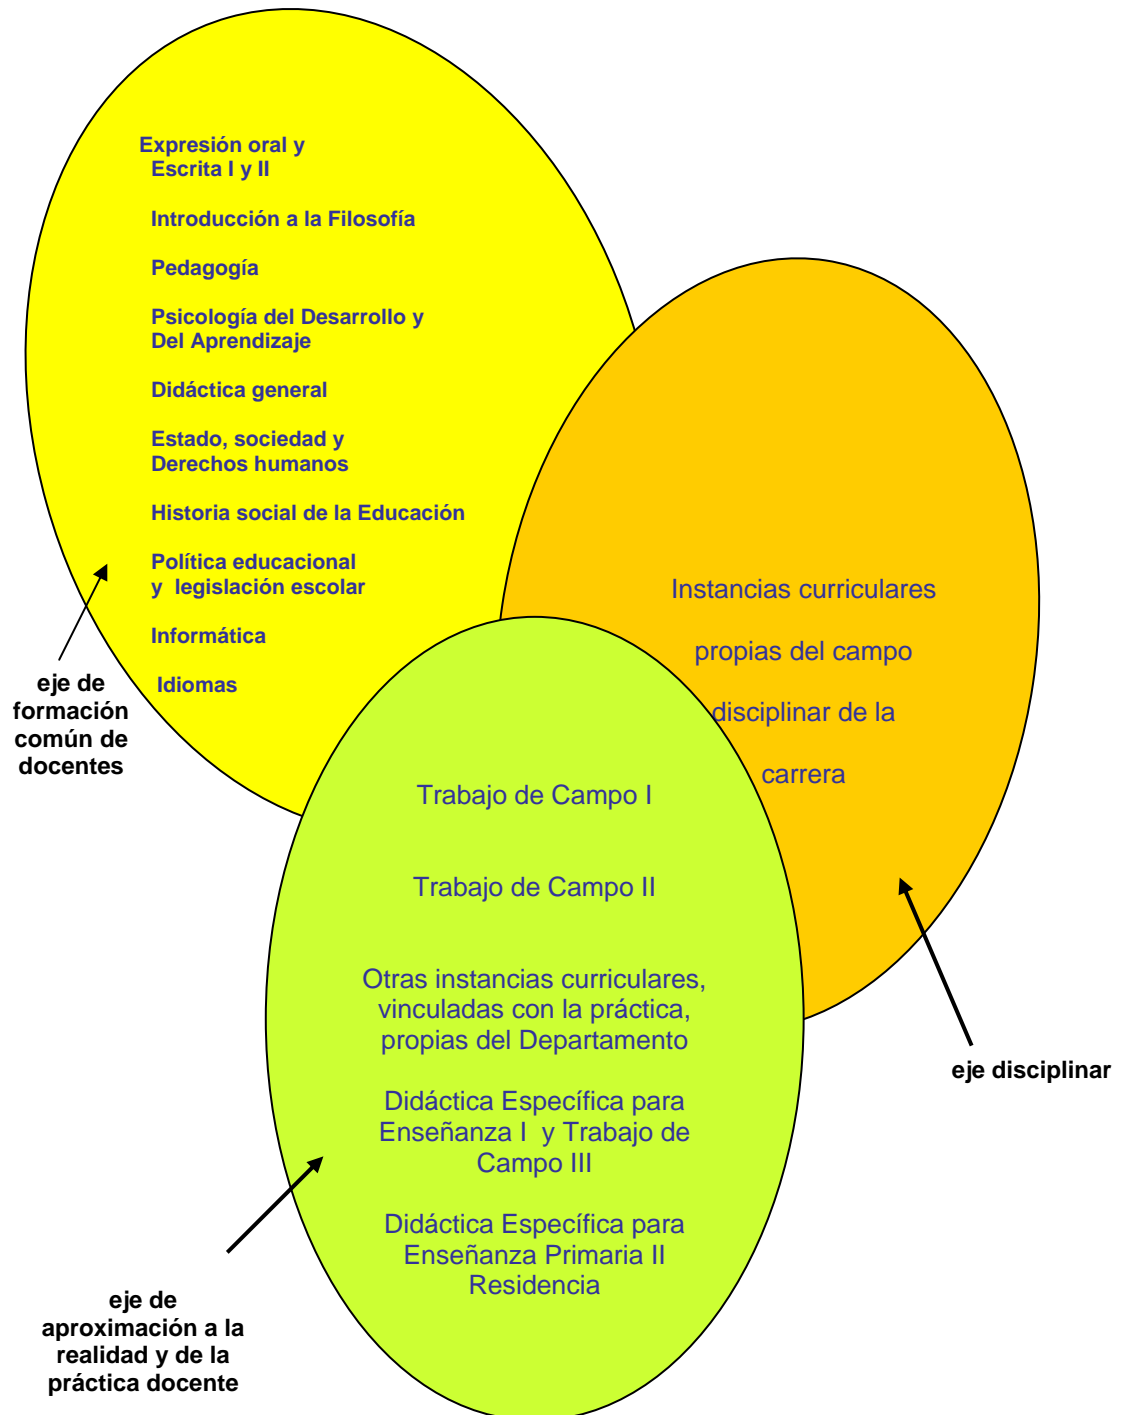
Expresión oral y Escrita I y II

Introducción a la Filosofía

Pedagogía

Psicología del Desarrollo y Del Aprendizaje

Didáctica general

Estado, sociedad y Derechos humanos

Historia social de la Educación

Política educacional y legislación escolar

Informática

Idiomas

eje de formación común de docentes

Instancias curriculares propias del campo disciplinar de la carrera

Trabajo de Campo I

Trabajo de Campo II

Otras instancias curriculares, vinculadas con la práctica, propias del Departamento

Didáctica Específica para Enseñanza I y Trabajo de Campo III

Didáctica Específica para Enseñanza Primaria II Residencia

eje disciplinar

eje de aproximación a la realidad y de la práctica docente